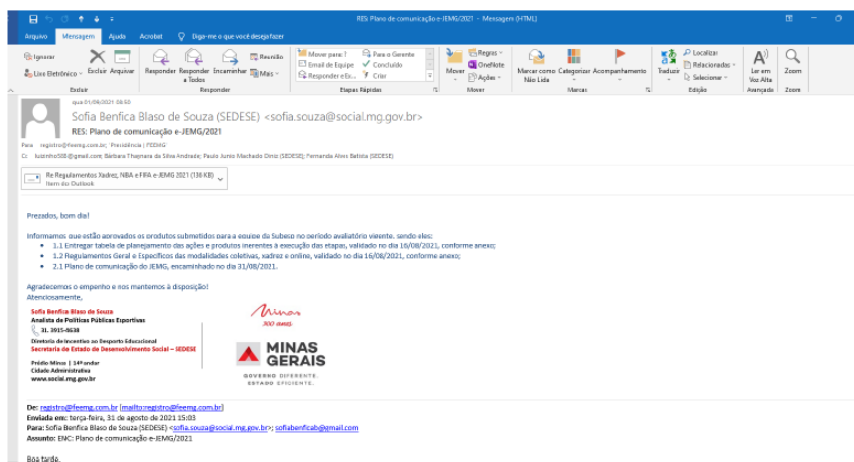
RES: Plano de comunicação e-JEMG/2021 - Mensagem (HTML)

Arquivo Mensagem Ajuda Acrobat Diga-me o que você deseja fazer

Ignorar
Lixo Eletrônico
Excluir Arquivar
Excluir

Responder Responder a Todos Encaminhar Reunião Mais
Responder

Mover para: ?
Email de Equipe
Responder e Ex...
Para o Gerente
Concluído
Criar
Etapas Rápidas

Mover
Regras
OneNote
Ações
Mover

Marcar como Não Lida
Categorizar
Acompanhamento
Marcas

Traduzir
Localizar
Relacionados
Selecionar
Edição

Ler em Voz Alta
Avançado

Zoom
Zoom

qua 01/09/2021 08:50
Sofia Benfica Blaso de Souza (SEDESE) <sofia.souza@social.mg.gov.br>
RES: Plano de comunicação e-JEMG/2021

Para registro@feemg.com.br; Presidência | FEEMG
Cc luizinho508@gmail.com; Bárbara Thayriane da Silva Andrade; Paulo Junio Machado Diniz (SEDESE); Fernanda Alves Batista (SEDESE)

Re Regulamentos Xadrez, NBA e FIFA e-JEMG 2021 (138 KB)
Item do Outlook

Prezados, bom dia!

Informamos que estão aprovados os produtos submetidos para a equipe da Subesp no período avaliatório vigente, sendo eles:
• 1.1 Entregar tabela de planejamento das ações e produtos inerentes à execução das etapas, validado no dia 16/08/2021, conforme anexo;
• 1.2 Regulamentos Geral e Específicos das modalidades coletivas, xadrez e online, validado no dia 16/08/2021, conforme anexo;
• 2.1 Plano de comunicação do JEMG, encaminhado no dia 31/08/2021.

Agradecemos o empenho e nos mantemos à disposição!
Atenciosamente,

Sofia Benfica Blaso de Souza
Analista de Políticas Públicas Esportivas
31 3915-8638
Diretoria de Incentivo ao Desporto Educacional
Secretaria de Estado de Desenvolvimento Social – SEDESE

Prédio Minas | 14º andar
Cidade Administrativa
www.social.mg.gov.br

Minas 300 anos

MINAS GERAIS
GOVERNO DIFERENTE. ESTADO EFICIENTE.

De: registro@feemg.com.br [mailto:registro@feemg.com.br]
Enviada em: terça-feira, 31 de agosto de 2021 15:03
Para: Sofia Benfica Blaso de Souza (SEDESE) <sofia.souza@social.mg.gov.br>; sofiabenficab@gmail.com
Assunto: ENC: Plano de comunicação e-JEMG/2021

Boa tarde,